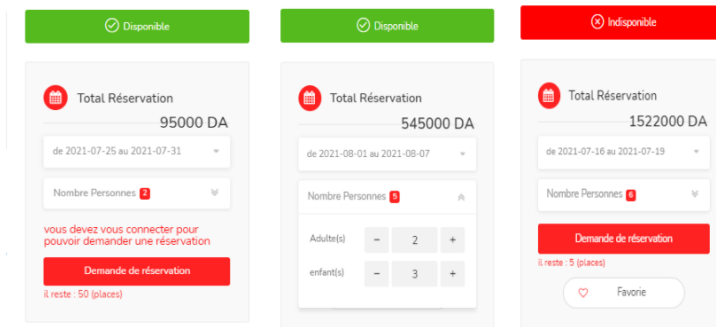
Disponible

Total Réservation

95000 DA

de 2021-07-25 au 2021-07-31

Nombre Personnes 2

vous devez vous connecter pour pouvoir demander une réservation

Demande de réservation

il reste : 50 (places)

Disponible

Total Réservation

545000 DA

de 2021-08-01 au 2021-08-07

Nombre Personnes 5

Adulte(s) − 2 +

enfant(s) − 3 +

Indisponible

Total Réservation

1522000 DA

de 2021-07-16 au 2021-07-19

Nombre Personnes 6

Demande de réservation

il reste : 5 (places)

Favorie